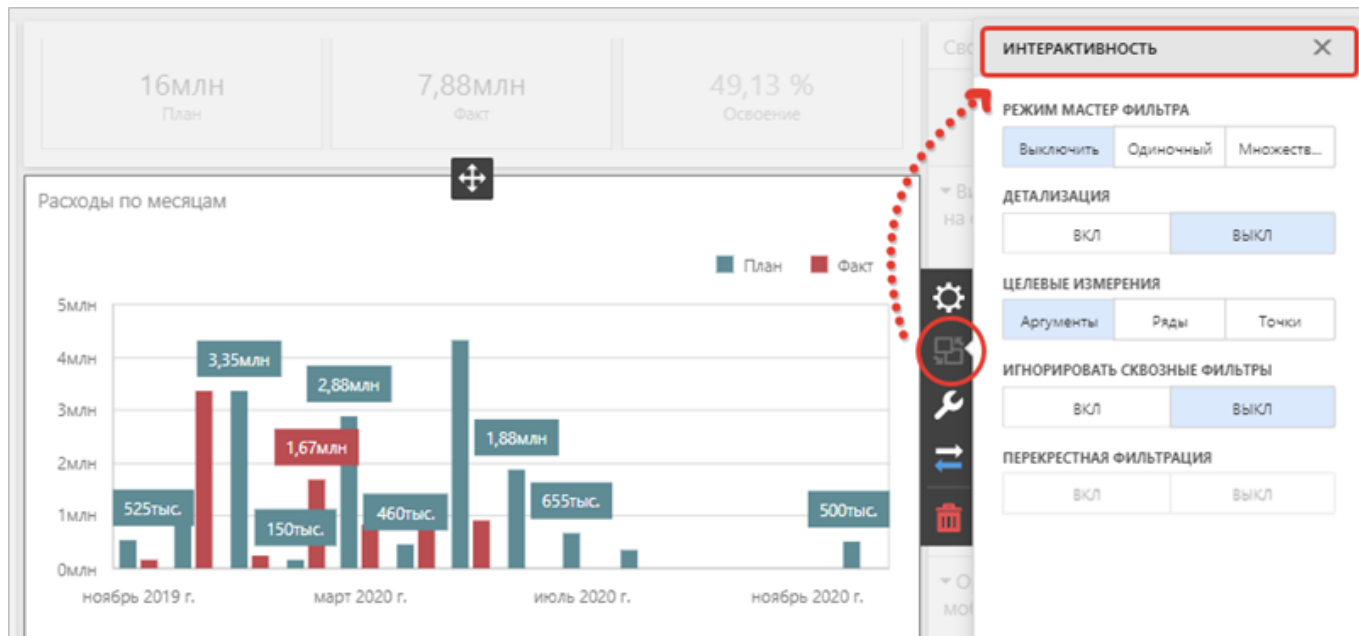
16млн
План

7,88млн
Факт

49,13 %
Освоение

Св

Расходы по месяцам

План Факт

5млн
4млн
3млн
2млн
1млн
0млн

3,35млн
2,88млн
1,67млн
1,88млн
525тыс.
150тыс.
460тыс.
655тыс.
500тыс.

ноябрь 2019 г.
март 2020 г.
июль 2020 г.
ноябрь 2020 г.

ИНТЕРАКТИВНОСТЬ

РЕЖИМ МАСТЕР ФИЛЬТРА
| Выключить | Одиночный | Множеств... |

ДЕТАЛИЗАЦИЯ
| ВКЛ | ВЫКЛ |

ЦЕЛЕВЫЕ ИЗМЕРЕНИЯ
| Аргументы | Ряды | Точки |

ИГНОРИРОВАТЬ СКВОЗНЫЕ ФИЛЬТРЫ
| ВКЛ | ВЫКЛ |

ПЕРЕКРЕСТНАЯ ФИЛЬТРАЦИЯ
| ВКЛ | ВЫКЛ |